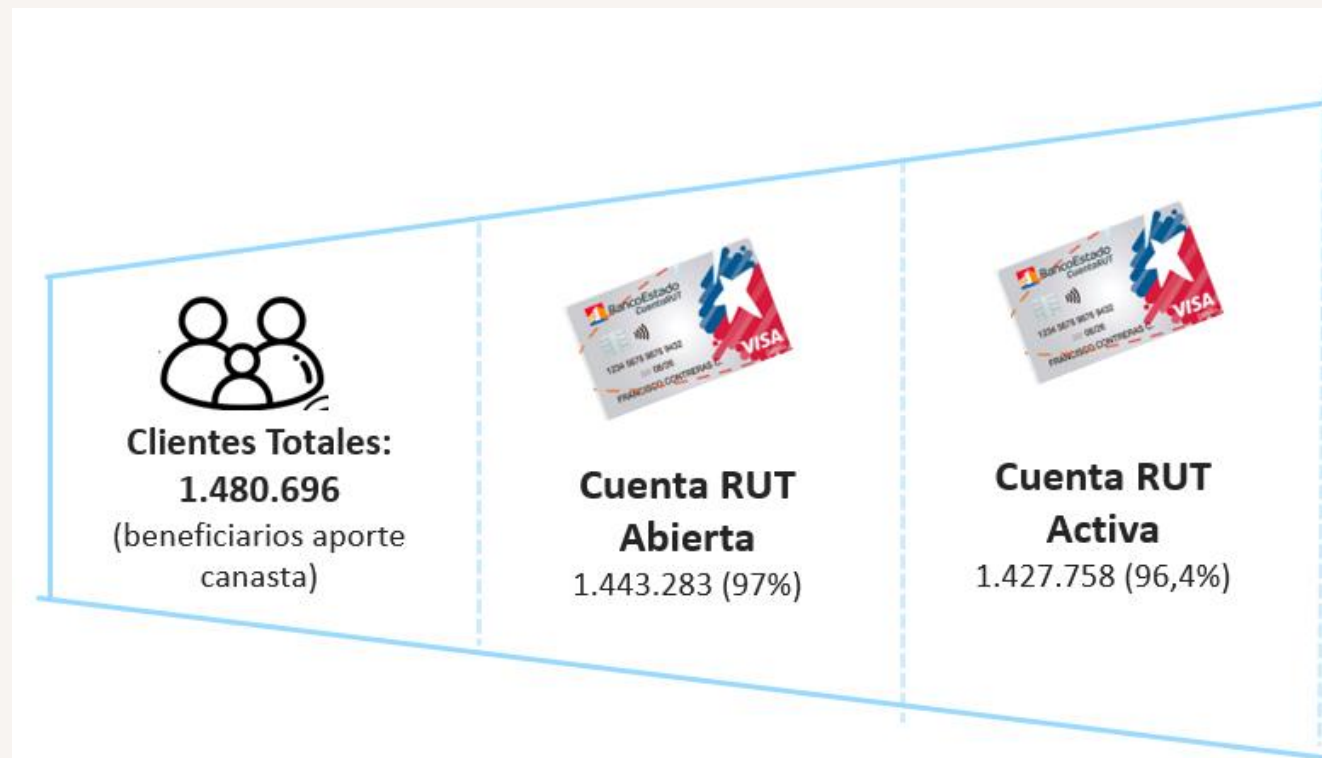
Clientes Totales: 1.480.696
(beneficiarios aporte canasta)

BancoEstado CuentaRUT
1234 5678 9876 5432
08/26
FRANCISCO CONTRERAS
VISA

Cuenta RUT Abierta
1.443.283 (97%)

BancoEstado CuentaRUT
1234 5678 9876 5432
08/26
FRANCISCO CONTRERAS
VISA

Cuenta RUT Activa
1.427.758 (96,4%)